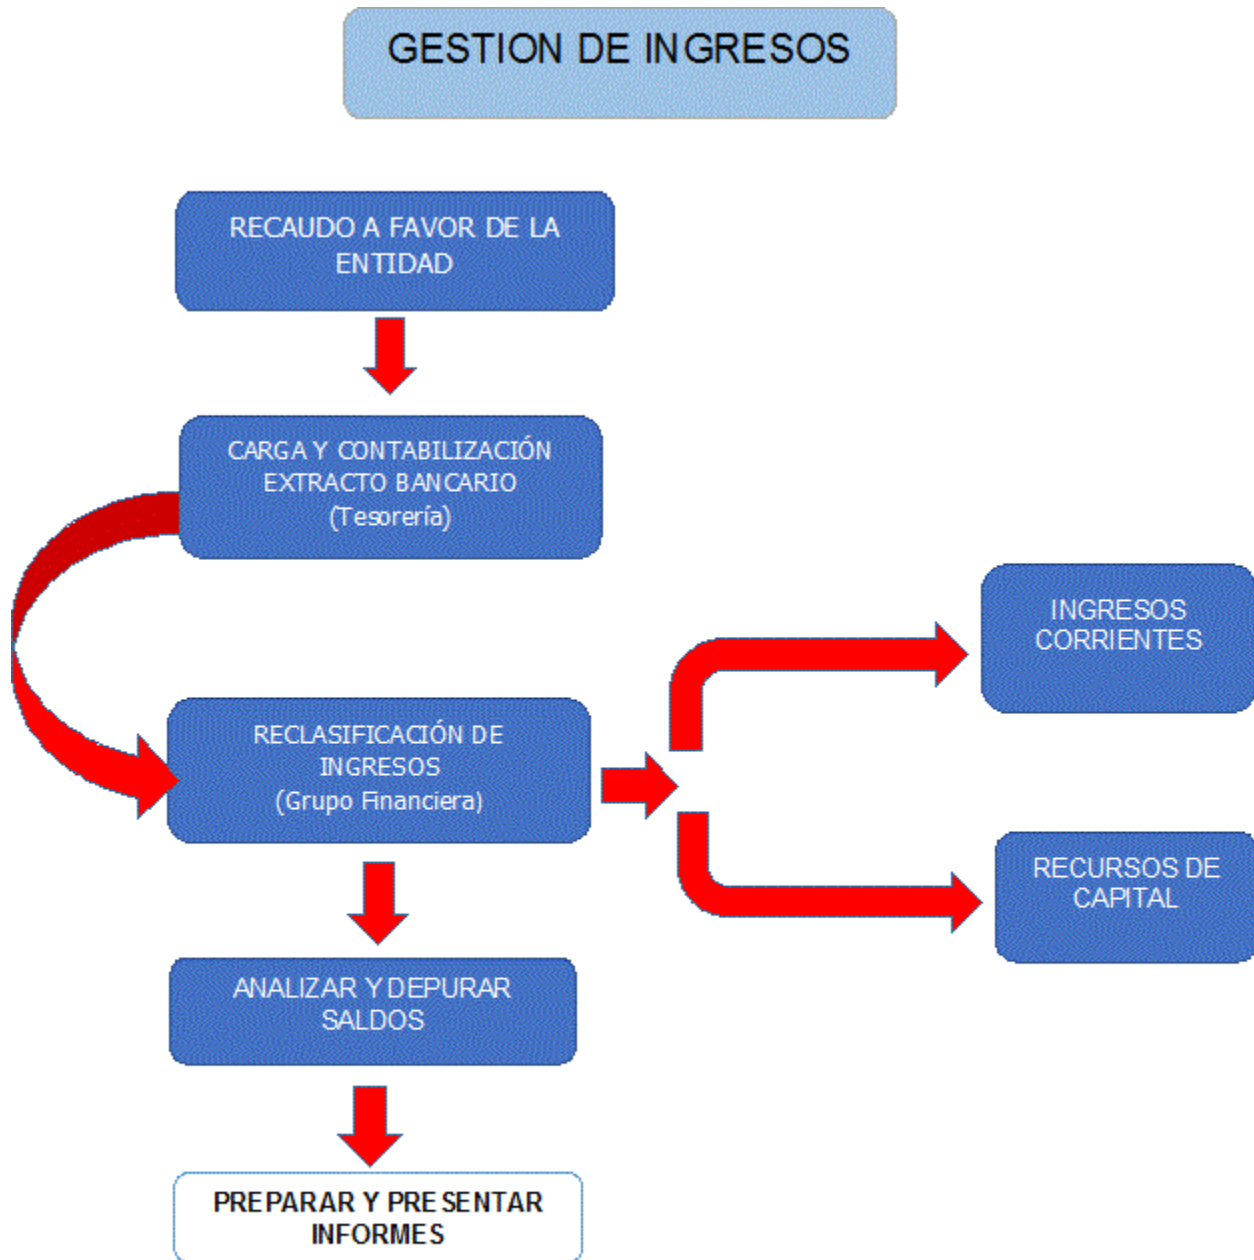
GESTION DE INGRESOS

RECAUDO A FAVOR DE LA ENTIDAD

CARGA Y CONTABILIZACIÓN EXTRACTO BANCARIO (Tesorería)

RECLASIFICACIÓN DE INGRESOS (Grupo Financiera)

INGRESOS CORRIENTES

RECURSOS DE CAPITAL

ANALIZAR Y DEPURAR SALDOS

PREPARAR Y PRESENTAR INFORMES